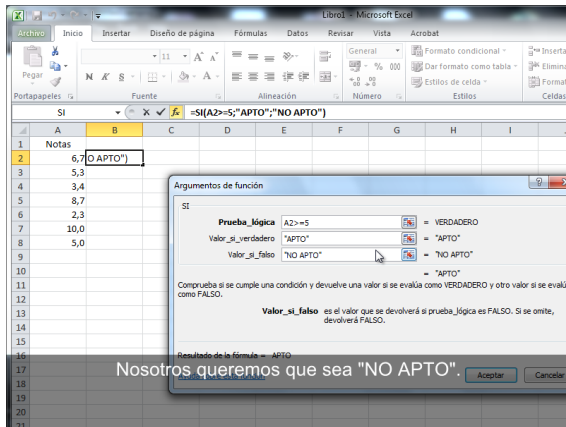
Libro1 - Microsoft Excel

Archivo Inicio Insertar Diseño de página Fórmulas Datos Revisar Vista Acrobat

Pegar
Portapapeles
11 A A
N K S
Fuente
Alineación
General
% 000
Número
Formato condicional
Dar formato como tabla
Estilos de celda
Estilos
Insertar
Eliminar
Formato
Celdas

SI
=SI(A2>=5;"APTO";"NO APTO")

| | A | B | C | D | E | F | G | H | I |
|---|---|---|---|---|---|---|---|---|---|
| 1 | Notas | | | | | | | | |
| 2 | 6,7 | O APTO") | | | | | | | |
| 3 | 5,3 | | | | | | | | |
| 4 | 3,4 | | | | | | | | |
| 5 | 8,7 | | | | | | | | |
| 6 | 2,3 | | | | | | | | |
| 7 | 10,0 | | | | | | | | |
| 8 | 5,0 | | | | | | | | |
| 9 | | | | | | | | | |
| 10 | | | | | | | | | |
| 11 | | | | | | | | | |
| 12 | | | | | | | | | |
| 13 | | | | | | | | | |
| 14 | | | | | | | | | |
| 15 | | | | | | | | | |
| 16 | | | | | | | | | |
| 17 | | | | | | | | | |
| 18 | | | | | | | | | |
| 19 | | | | | | | | | |

Argumentos de función
SI
Prueba_lógica A2>=5 = VERDADERO
Valor_si_verdadero "APTO" = "APTO"
Valor_si_falso "NO APTO" = "NO APTO"
= "APTO"
Comprueba si se cumple una condición y devuelve una valor si se evalúa como VERDADERO y otro valor si se evalú como FALSO.
Valor_si_falso es el valor que se devolverá si prueba_lógica es FALSO. Si se omite, devolverá FALSO.
Resultado de la fórmula = APTO
Aceptar Cancelar

Nosotros queremos que sea "NO APTO".